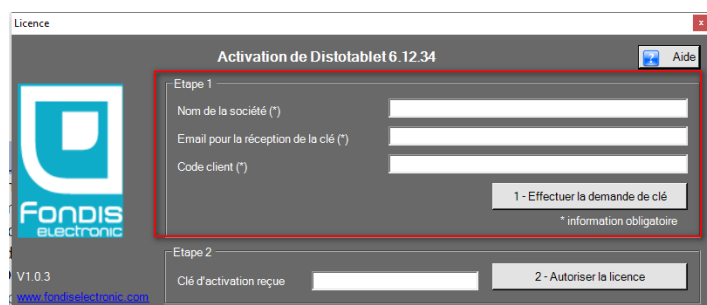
Licence

x

Activation de Distotablet 6.12.34

Aide

FONDIS electronic

V1.0.3

www.fondiselectronic.com

Etape 1

Nom de la société (*)

Email pour la réception de la clé (*)

Code client (*)

1 - Effectuer la demande de clé

* information obligatoire

Etape 2

Clé d'activation reçue

2 - Autoriser la licence